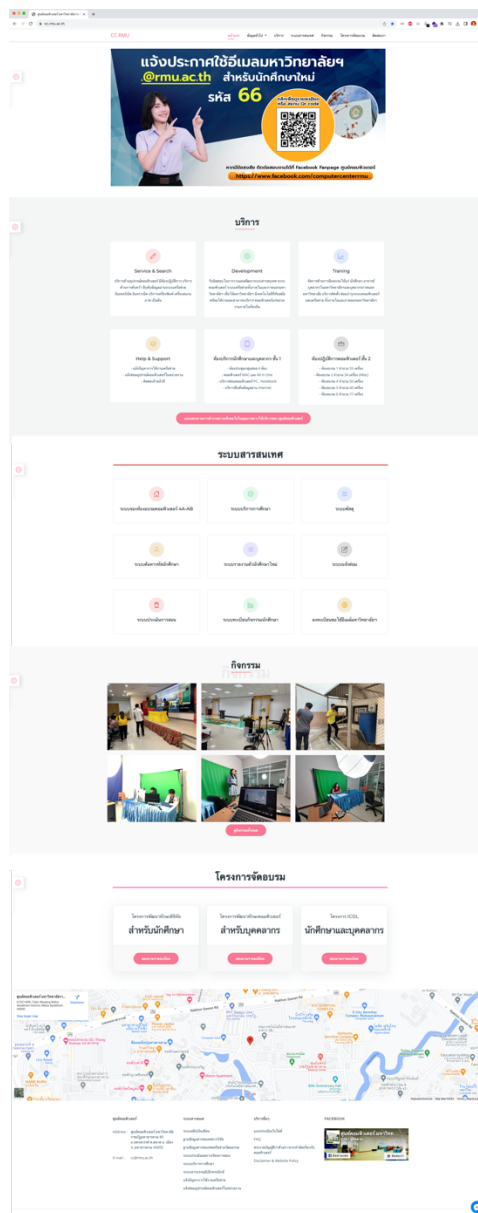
CC RMU

แจ้งประกาศใช้อีเมลมหาวิทยาลัยฯ
@rmu.ac.th สำหรับนักศึกษาใหม่
รหัส 66

https://www.facebook.com/computercenterrmu

บริการ

Service & Search

Development

Training

Help & Support

ห้องปฏิบัติการคอมพิวเตอร์ ชั้น 1

ห้องปฏิบัติการคอมพิวเตอร์ ชั้น 2

ระบบสารสนเทศ

กิจกรรม

โครงการจัดอบรม

สำหรับนักศึกษา

สำหรับบุคลากร

นักศึกษาและบุคลากร

FACEBOOK